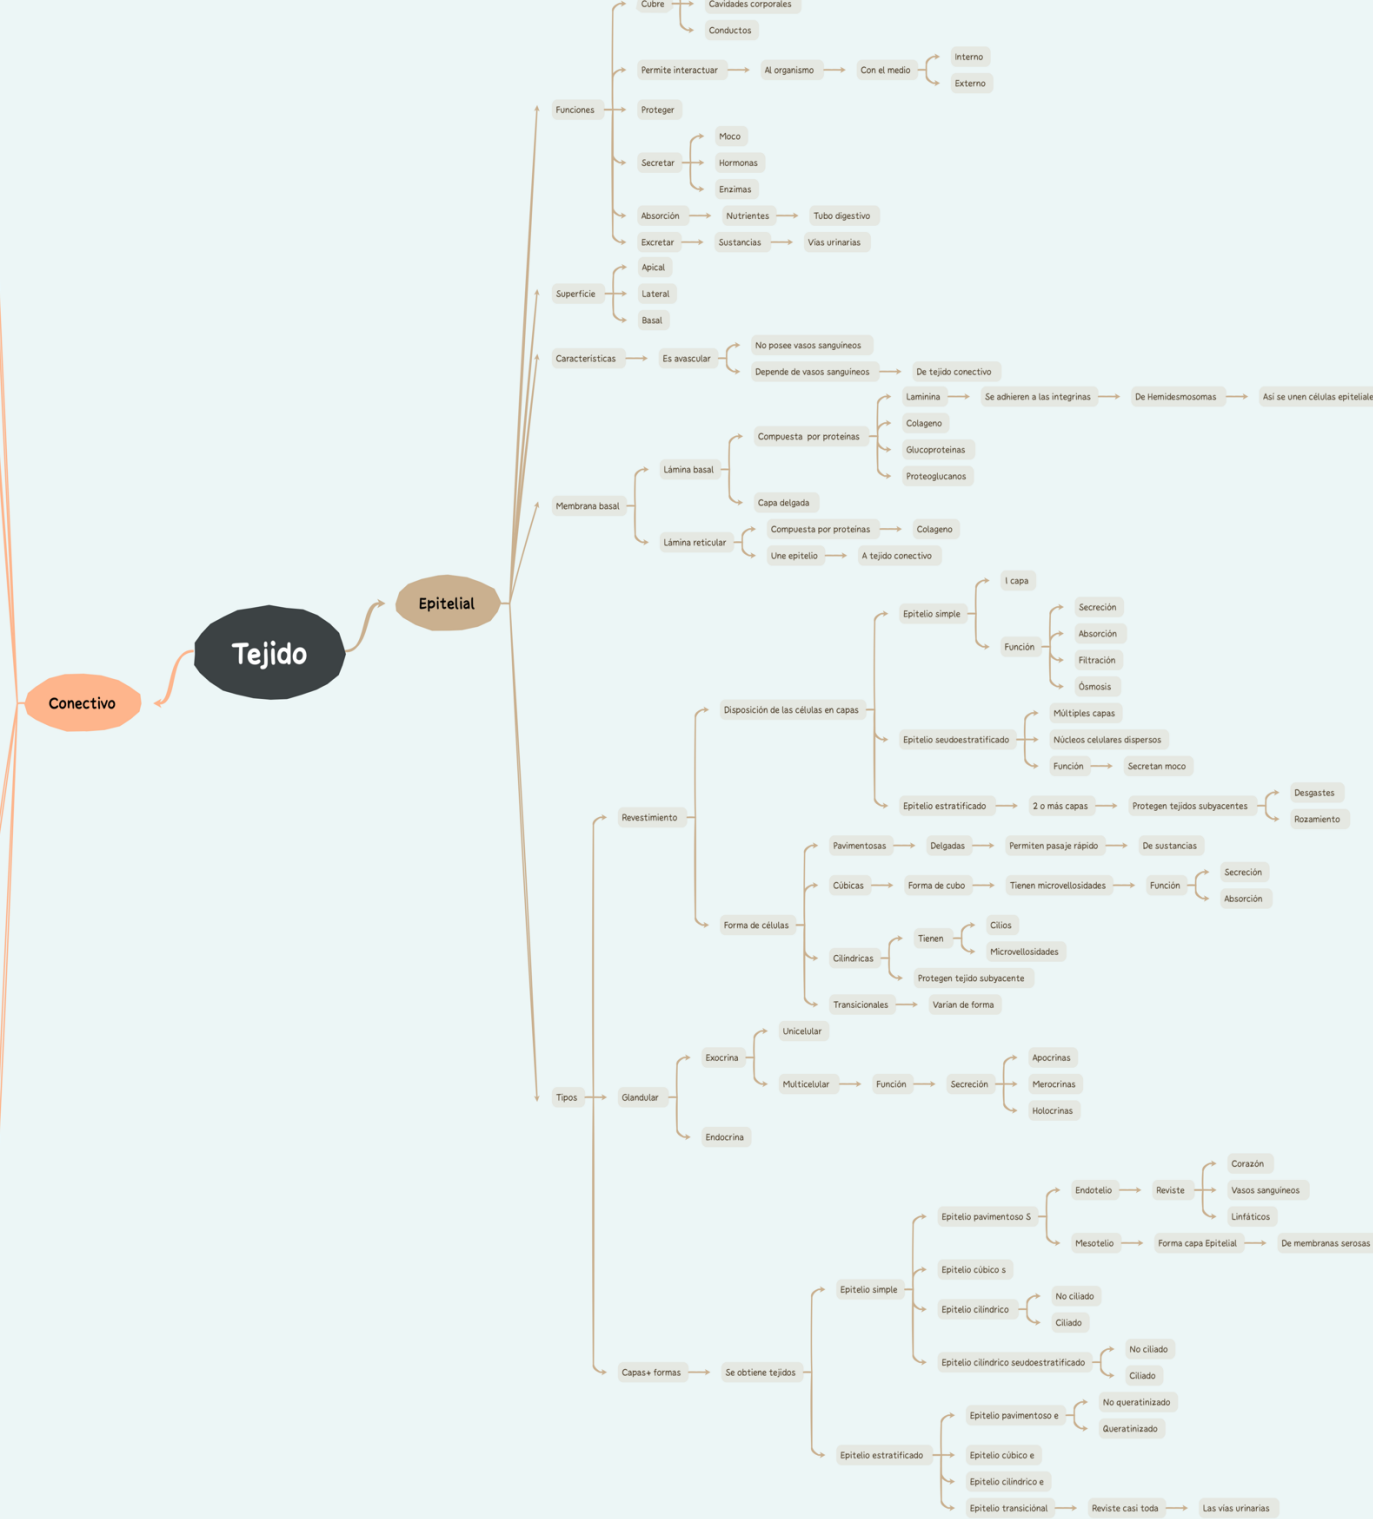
Tejido

Conectivo

Epitelial

Funciones
Cubre
Cavidades corporales
Conductos
Permite interactuar
Al organismo
Con el medio
Interno
Externo
Proteger
Secretar
Moco
Hormonas
Enzimas
Absorción
Nutrientes
Tubo digestivo
Excretar
Sustancias
Vías urinarias

Superficie
Apical
Lateral
Basal

Características
Es avascular
No posee vasos sanguíneos
Depende de vasos sanguíneos
De tejido conectivo

Membrana basal
Lámina basal
Compuesta por proteínas
Laminina
Se adhieren a las integrinas
De Hemidesmosomas
Así se unen células epiteliale
Colágeno
Glucoproteínas
Proteoglucanos
Capa delgada
Lámina reticular
Compuesta por proteínas
Colágeno
Une epitelio
A tejido conectivo

Tipos
Revestimiento
Disposición de las células en capas
Epitelio simple
1 capa
Función
Secreción
Absorción
Filtración
Ósmosis
Epitelio seudoestratificado
Múltiples capas
Núcleos celulares dispersos
Función
Secretan moco
Epitelio estratificado
2 o más capas
Protegen tejidos subyacentes
Desgastes
Rozamiento
Forma de células
Pavimentosas
Delgadas
Permiten pasaje rápido
De sustancias
Cúbicas
Forma de cubo
Tienen microvellosidades
Función
Secreción
Absorción
Cilíndricas
Tienen
Cilios
Microvellosidades
Protegen tejido subyacente
Transicionales
Varían de forma

Glandular
Exocrina
Unicelular
Multicelular
Función
Secreción
Apocrinas
Merocrinas
Holocrinas
Endocrina

Capas+ formas
Se obtiene tejidos
Epitelio simple
Epitelio pavimentoso S
Endotelio
Reviste
Corazón
Vasos sanguíneos
Linfáticos
Mesotelio
Forma capa Epitelial
De membranas serosas
Epitelio cúbico s
Epitelio cilíndrico
No ciliado
Ciliado
Epitelio cilíndrico seudoestratificado
No ciliado
Ciliado
Epitelio estratificado
Epitelio pavimentoso e
No queratinizado
Queratinizado
Epitelio cúbico e
Epitelio cilíndrico e
Epitelio transicional
Reviste casi toda
Las vías urinarias